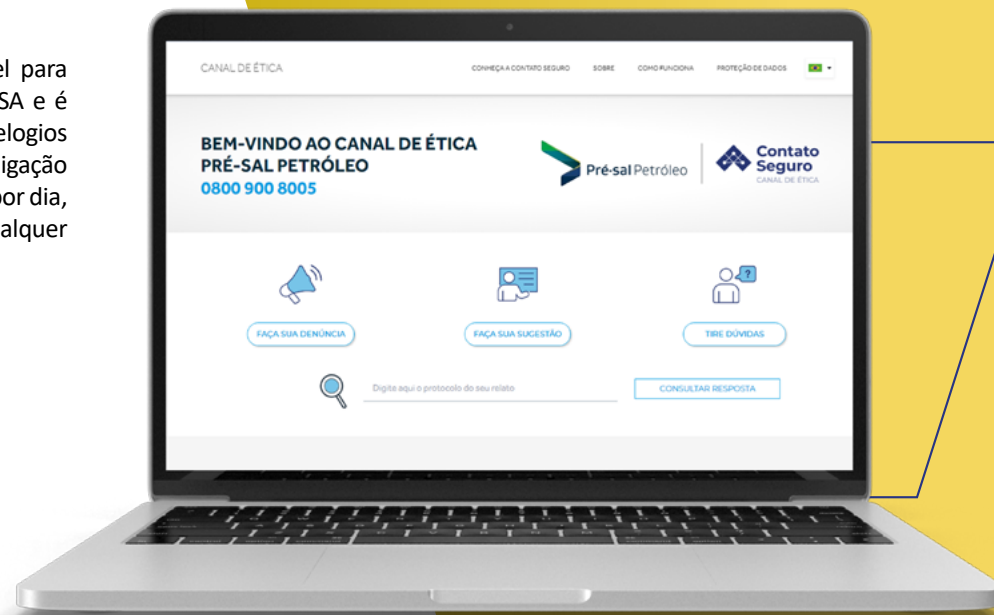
el para
SA e é
elogios
igação
por dia,
alquer

CANAL DE ÉTICA

CONHEÇA A CONTATO SEGURO SOBRE COMO FUNCIONA PROTEÇÃO DE DADOS

BEM-VINDO AO CANAL DE ÉTICA PRÉ-SAL PETRÓLEO
0800 900 8005

Pré-sal Petróleo

Contato Seguro
CANAL DE ÉTICA

FAÇA SUA DENÚNCIA

FAÇA SUA SUGESTÃO

TIRE DÚVIDAS

Digite aqui o protocolo do seu relato

CONSULTAR RESPOSTA